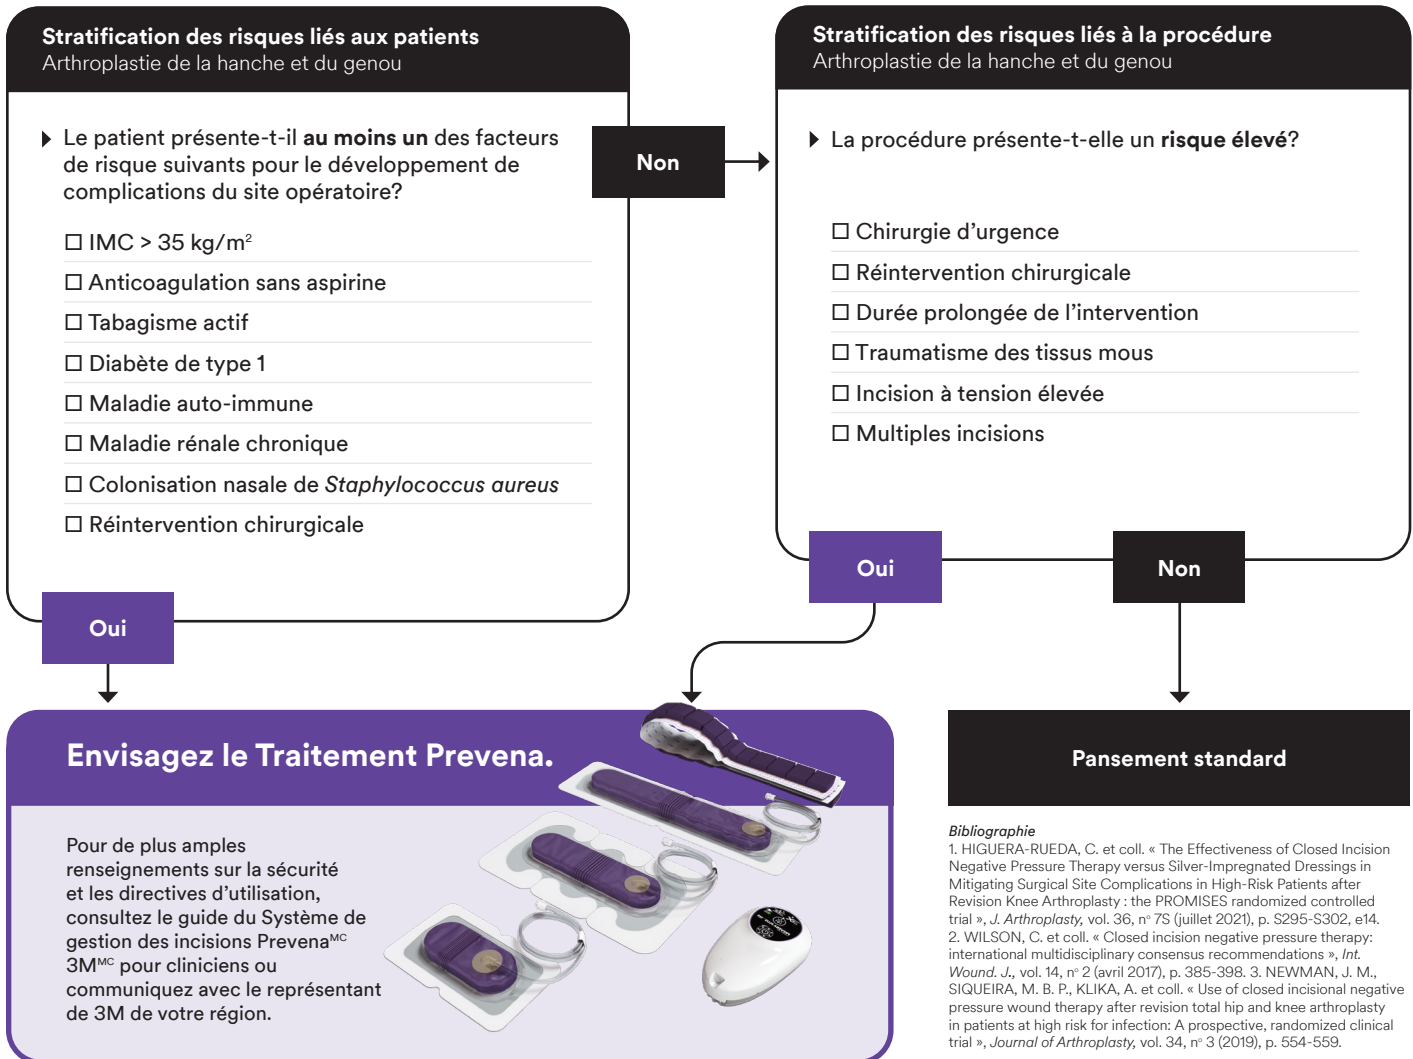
Stratification des risques liés aux patients
Arthroplastie de la hanche et du genou

Le patient présente-t-il **au moins un** des facteurs de risque suivants pour le développement de complications du site opératoire?

☐ IMC > 35 kg/m$^2$
☐ Anticoagulation sans aspirine
☐ Tabagisme actif
☐ Diabète de type 1
☐ Maladie auto-immune
☐ Maladie rénale chronique
☐ Colonisation nasale de *Staphylococcus aureus*
☐ Réintervention chirurgicale

Non

Stratification des risques liés à la procédure
Arthroplastie de la hanche et du genou

La procédure présente-t-elle un **risque élevé**?

☐ Chirurgie d'urgence
☐ Réintervention chirurgicale
☐ Durée prolongée de l'intervention
☐ Traumatisme des tissus mous
☐ Incision à tension élevée
☐ Multiples incisions

Oui

Oui

Non

Envisagez le Traitement Prevena.

Pour de plus amples renseignements sur la sécurité et les directives d'utilisation, consultez le guide du Système de gestion des incisions Prevena$^{MC}$ 3M$^{MC}$ pour cliniciens ou communiquez avec le représentant de 3M de votre région.

Pansement standard

*Bibliographie*
1. HIGUERA-RUEDA, C. et coll. « The Effectiveness of Closed Incision Negative Pressure Therapy versus Silver-Impregnated Dressings in Mitigating Surgical Site Complications in High-Risk Patients after Revision Knee Arthroplasty : the PROMISES randomized controlled trial », *J. Arthroplasty,* vol. 36, n° 7S (juillet 2021), p. S295-S302, e14. 2. WILSON, C. et coll. « Closed incision negative pressure therapy: international multidisciplinary consensus recommendations », *Int. Wound. J.,* vol. 14, n° 2 (avril 2017), p. 385-398. 3. NEWMAN, J. M., SIQUEIRA, M. B. P., KLIKA, A. et coll. « Use of closed incisional negative pressure wound therapy after revision total hip and knee arthroplasty in patients at high risk for infection: A prospective, randomized clinical trial », *Journal of Arthroplasty,* vol. 34, n° 3 (2019), p. 554-559.